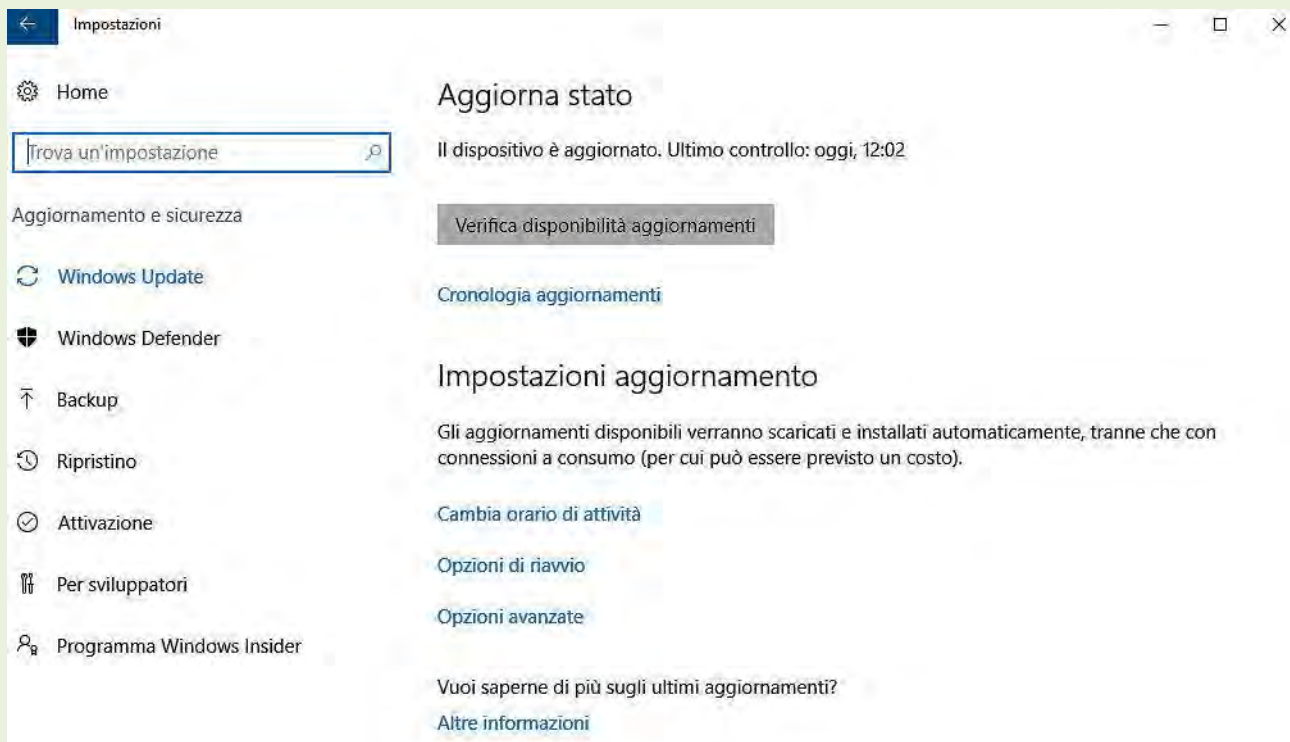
Impostazioni

Home

Trova un'impostazione

Aggiornamento e sicurezza

Windows Update

Windows Defender

Backup

Ripristino

Attivazione

Per sviluppatori

Programma Windows Insider

Aggiorna stato

Il dispositivo è aggiornato. Ultimo controllo: oggi, 12:02

Verifica disponibilità aggiornamenti

Cronologia aggiornamenti

Impostazioni aggiornamento

Gli aggiornamenti disponibili verranno scaricati e installati automaticamente, tranne che con connessioni a consumo (per cui può essere previsto un costo).

Cambia orario di attività

Opzioni di riavvio

Opzioni avanzate

Vuoi saperne di più sugli ultimi aggiornamenti?

Altre informazioni